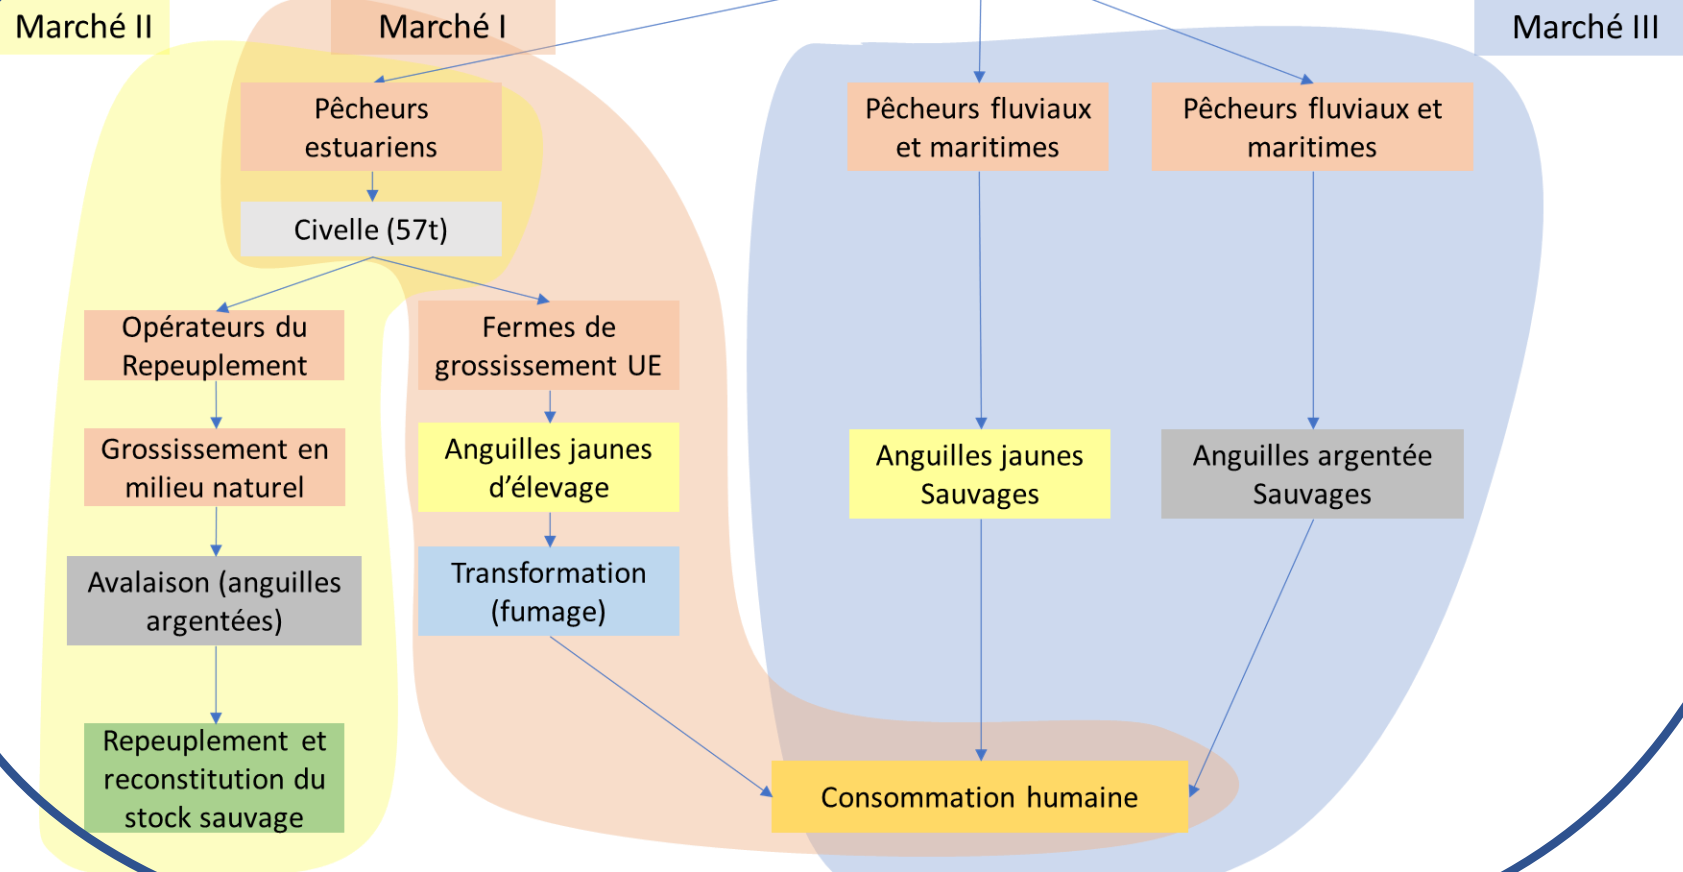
Marché II

Marché I

Marché III

Pêcheurs estuariens

Civelle (57t)

Opérateurs du Repeuplement

Grossissement en milieu naturel

Avalaison (anguilles argentées)

Repeuplement et reconstitution du stock sauvage

Fermes de grossissement UE

Anguilles jaunes d'élevage

Transformation (fumage)

Pêcheurs fluviaux et maritimes

Anguilles jaunes Sauvages

Pêcheurs fluviaux et maritimes

Anguilles argentée Sauvages

Consommation humaine